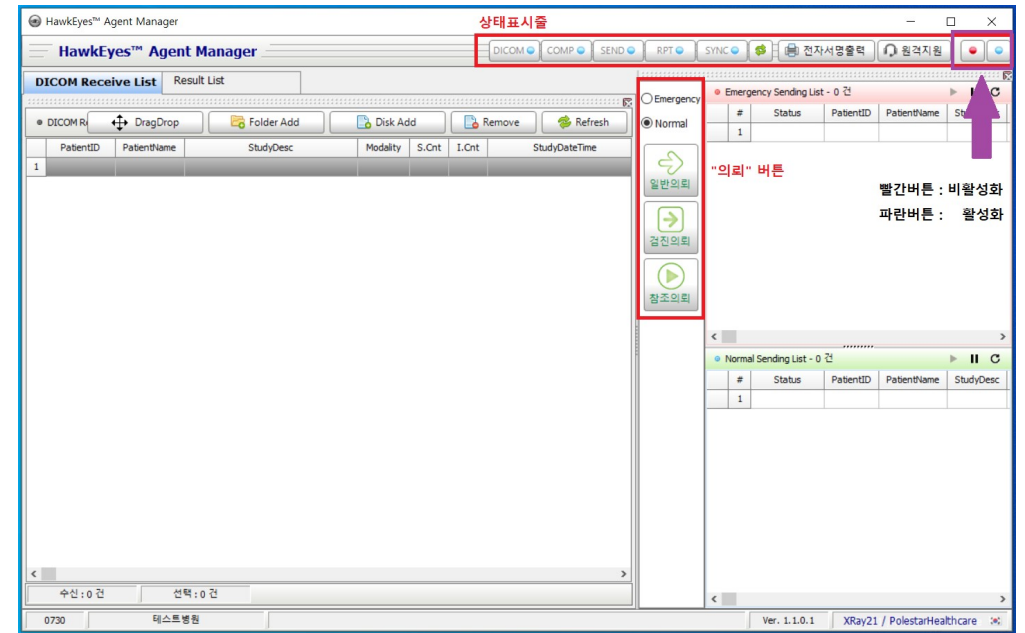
HawkEyes™ Agent Manager

상태표시줄

HawkEyes™ Agent Manager

DICOM COMP SEND RPT SYNC 전자서명출력 원격지원

DICOM Receive List | Result List

DICOM Re DragDrop | Folder Add | Disk Add | Remove | Refresh

|  | PatientID | PatientName | StudyDesc | Modality | S.Cnt | I.Cnt | StudyDateTime |
|---|---|---|---|---|---|---|---|
| 1 |  |  |  |  |  |  |  |

수신 : 0 건 | 선택 : 0 건

Emergency
Normal

일반의뢰
검진의뢰
참조의뢰

"의뢰" 버튼

Emergency Sending List - 0 건

| # | Status | PatientID | PatientName | Stu |
|---|---|---|---|---|
| 1 |  |  |  |  |

빨간버튼 : 비활성화
파란버튼 : 활성화

Normal Sending List - 0 건

| # | Status | PatientID | PatientName | StudyDesc |
|---|---|---|---|---|
| 1 |  |  |  |  |

0730 | 테스트병원 | Ver. 1.1.0.1 | XRay21 / PolestarHealthcare